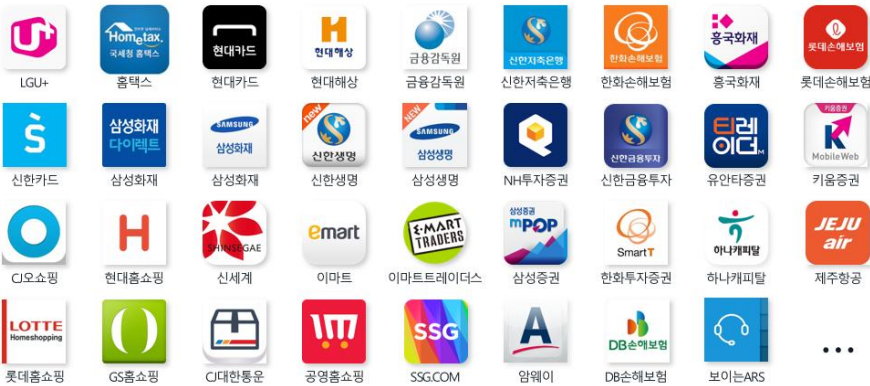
U+
LGU+

Hometax
국세청 홈택스
홈택스

현대카드
현대카드

H
현대해상
현대해상

금융감독원
금융감독원

신한저축은행
신한저축은행

한화손해보험
한화손해보험

흥국화재
흥국화재

롯데손해보험
롯데손해보험

S
신한카드

삼성화재
다이렉트
삼성화재

SAMSUNG
삼성화재
삼성화재

New
신한생명
신한생명

NEW
SAMSUNG
삼성생명
삼성생명

NH투자증권

신한금융투자
신한금융투자

티레이더
유안타증권

키움증권
K
MobileWeb
키움증권

CJ오쇼핑

H
현대홈쇼핑

SHINSEGAE
신세계

emart
이마트

E-MART TRADERS
이마트트레이더스

삼성증권
mPOP
삼성증권

SmartT
한화투자증권

하나캐피탈
하나캐피탈

JEJU air
제주항공

LOTTE Homeshopping
롯데홈쇼핑

GS홈쇼핑

CJ대한통운

공영홈쇼핑

SSG
SSG.COM

A
암웨이

DB손해보험
DB손해보험

보이는ARS

...